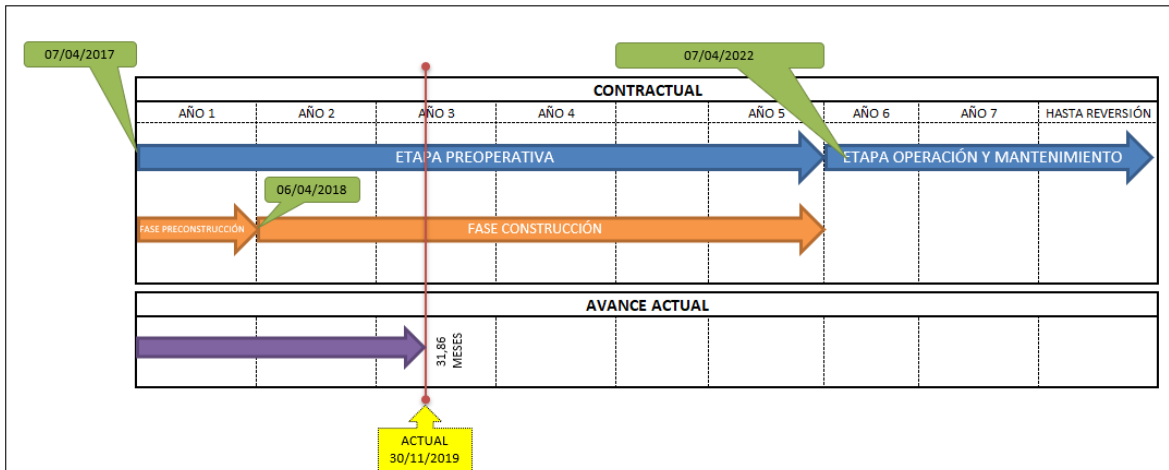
07/04/2017

07/04/2022

CONTRACTUAL

| AÑO 1 | AÑO 2 | AÑO 3 | AÑO 4 | | AÑO 5 | AÑO 6 | AÑO 7 | HASTA REVERSIÓN |
|---|---|---|---|---|---|---|---|---|

ETAPA PREOPERATIVA

ETAPA OPERACIÓN Y MANTENIMIENTO

06/04/2018

FASE PRECONSTRUCCIÓN

FASE CONSTRUCCIÓN

AVANCE ACTUAL

31,86 MESES

ACTUAL 30/11/2019